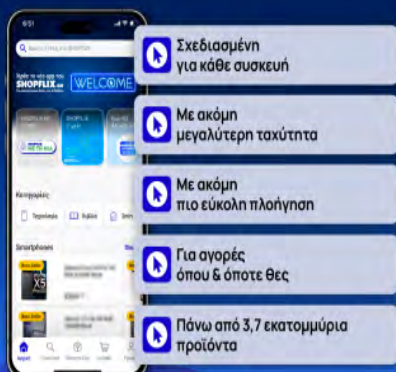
9:51

Αναζήτηση στο SHOPFLIX

Βρήκε το νέο app του SHOPFLIX.gr WELCOME

Κατηγορίες

Τεχνολογία

Βιβλία

Smartphones

Σχεδιασμένη για κάθε συσκευή

Με ακόμη μεγαλύτερη ταχύτητα

Με ακόμη πιο εύκολη πλοήγηση

Για αγορές όπου & όποτε θες

Πάνω από 3,7 εκατομμύρια προϊόντα